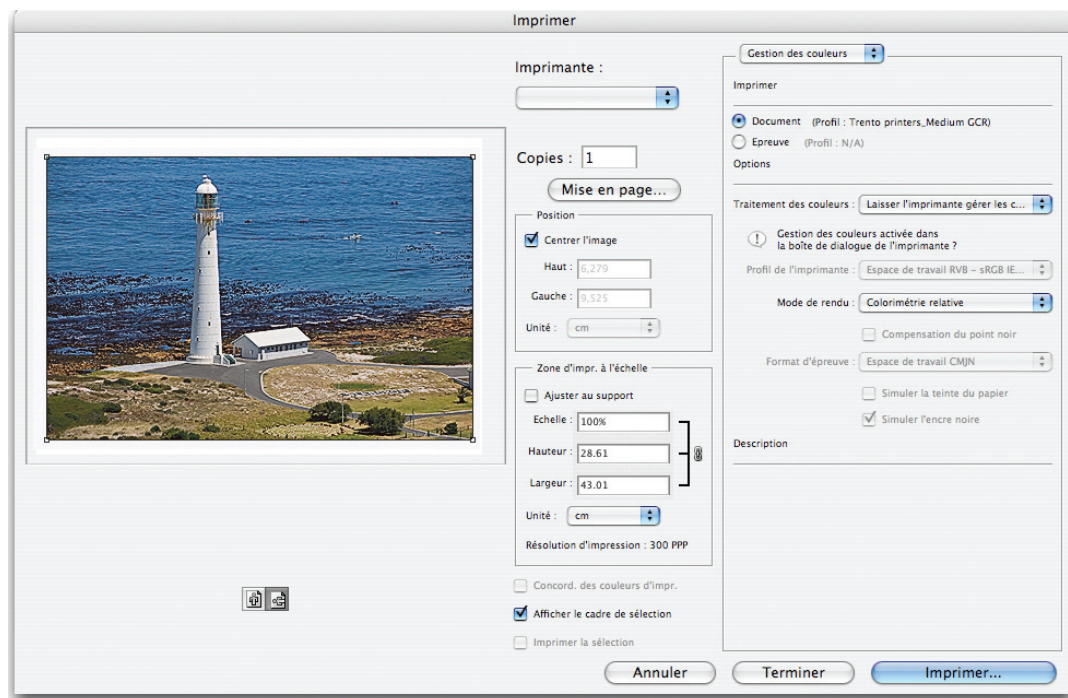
Imprimer

Imprimante :

Copies : 1

Mise en page...

Position

Centrer l'image

Haut : 6,279

Gauche : 9,525

Unité : cm

Zone d'impr. à l'échelle

Ajuster au support

Echelle : 100%

Hauteur : 28.61

Largeur : 43.01

Unité : cm

Résolution d'impression : 300 PPP

Concord. des couleurs d'impr.

Afficher le cadre de sélection

Imprimer la sélection

Gestion des couleurs

Imprimer

Document (Profil : Trento printers_Medium GCR)

Epreuve (Profil : N/A)

Options

Traitement des couleurs : Laisser l'imprimante gérer les c...

Gestion des couleurs activée dans la boîte de dialogue de l'imprimante ?

Profil de l'imprimante : Espace de travail RVB - sRGB IE...

Mode de rendu : Colorimétrie relative

Compensation du point noir

Format d'épreuve : Espace de travail CMJN

Simuler la teinte du papier

Simuler l'encre noire

Description

Annuler

Terminer

Imprimer...